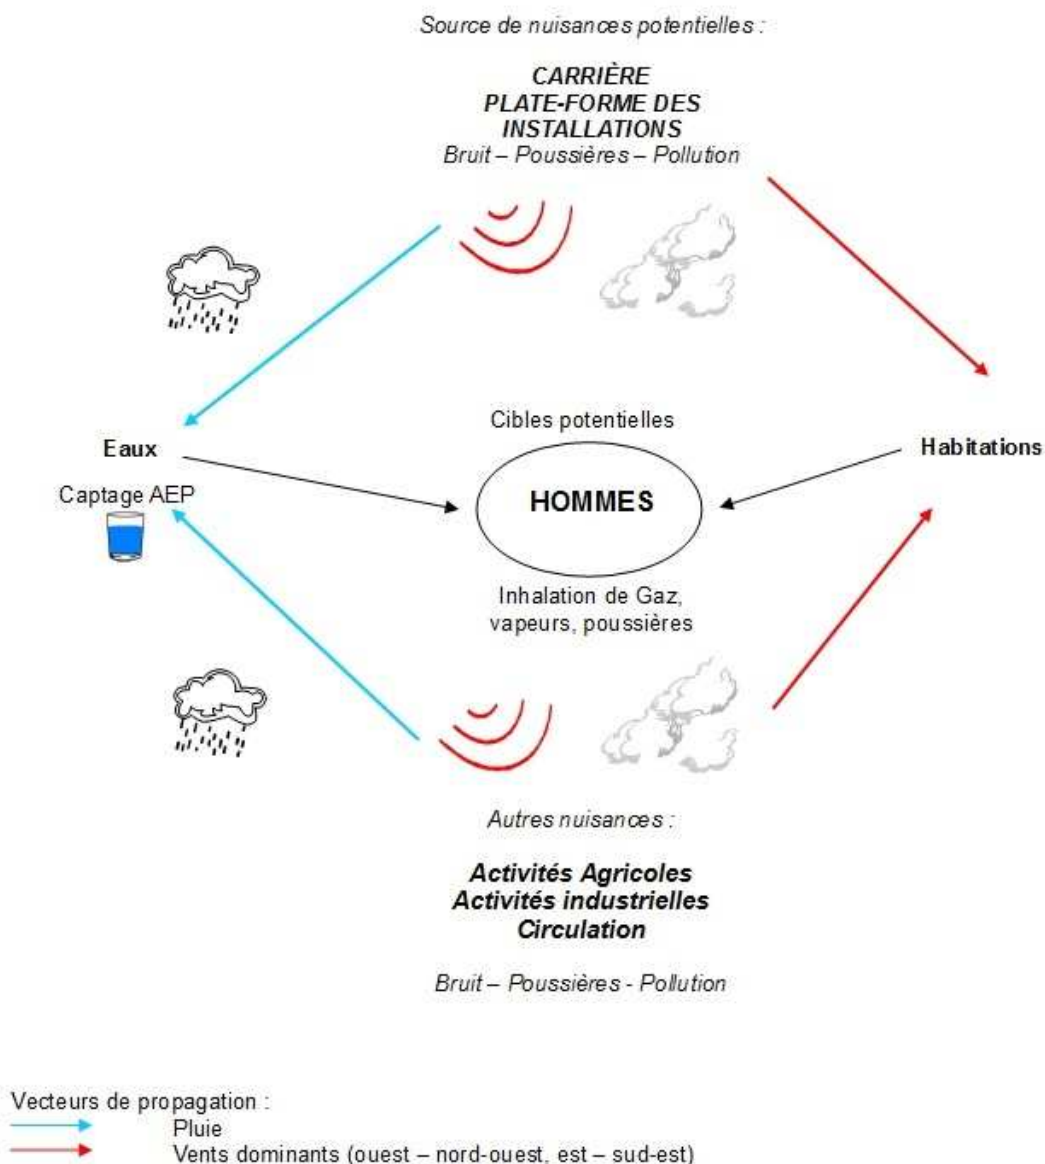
Source de nuisances potentielles :

CARRIÈRE
PLATE-FORME DES INSTALLATIONS
Bruit – Poussières – Pollution

Eaux

Captage AEP

Cibles potentielles

HOMMES

Inhalation de Gaz, vapeurs, poussières

Habitations

Autres nuisances :

Activités Agricoles
Activités industrielles
Circulation

Bruit – Poussières - Pollution

Vecteurs de propagation :
Pluie
Vents dominants (ouest – nord-ouest, est – sud-est)